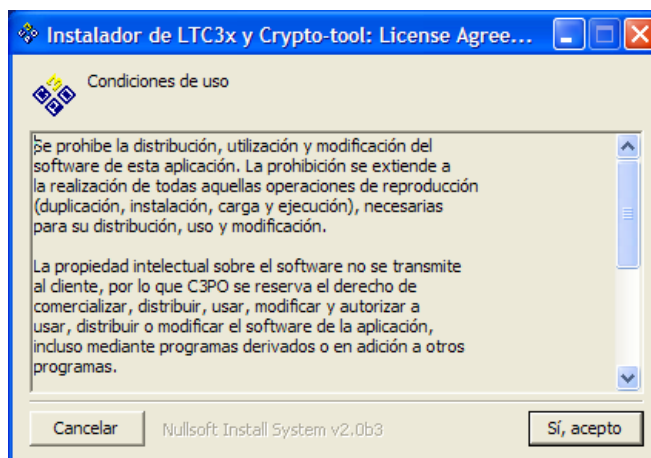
Instalador de LTC3x y Crypto-tool: License Agree...

Condiciones de uso

Se prohibe la distribución, utilización y modificación del software de esta aplicación. La prohibición se extiende a la realización de todas aquellas operaciones de reproducción (duplicación, instalación, carga y ejecución), necesarias para su distribución, uso y modificación.

La propiedad intelectual sobre el software no se transmite al cliente, por lo que C3PO se reserva el derecho de comercializar, distribuir, usar, modificar y autorizar a usar, distribuir o modificar el software de la aplicación, incluso mediante programas derivados o en adición a otros programas.

Cancelar

Nullsoft Install System v2.0b3

Sí, acepto